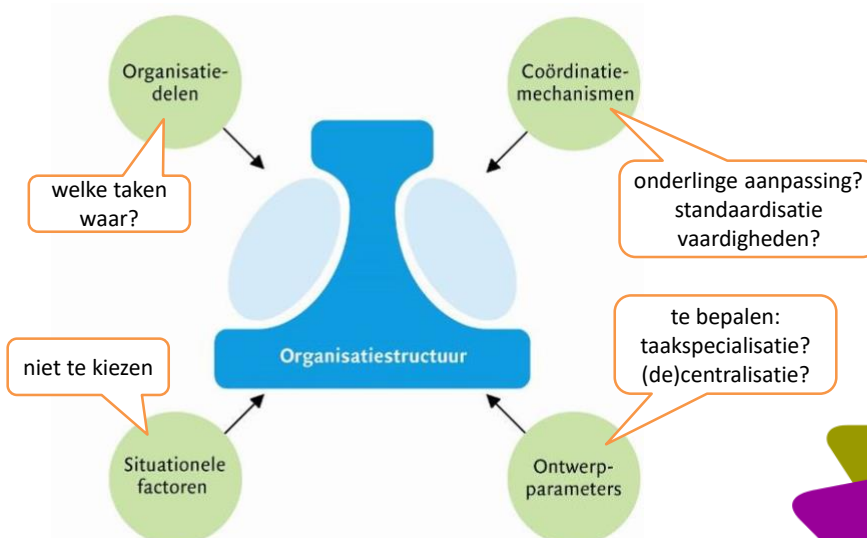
Organisatiedelen

welke taken waar?

Coördinatiemechanismen

onderlinge aanpassing?
standaardisatie
vaardigheden?

Organisatiestructuur

niet te kiezen

te bepalen:
taakspecialisatie?
(de)centralisatie?

Situationele factoren

Ontwerpparameters